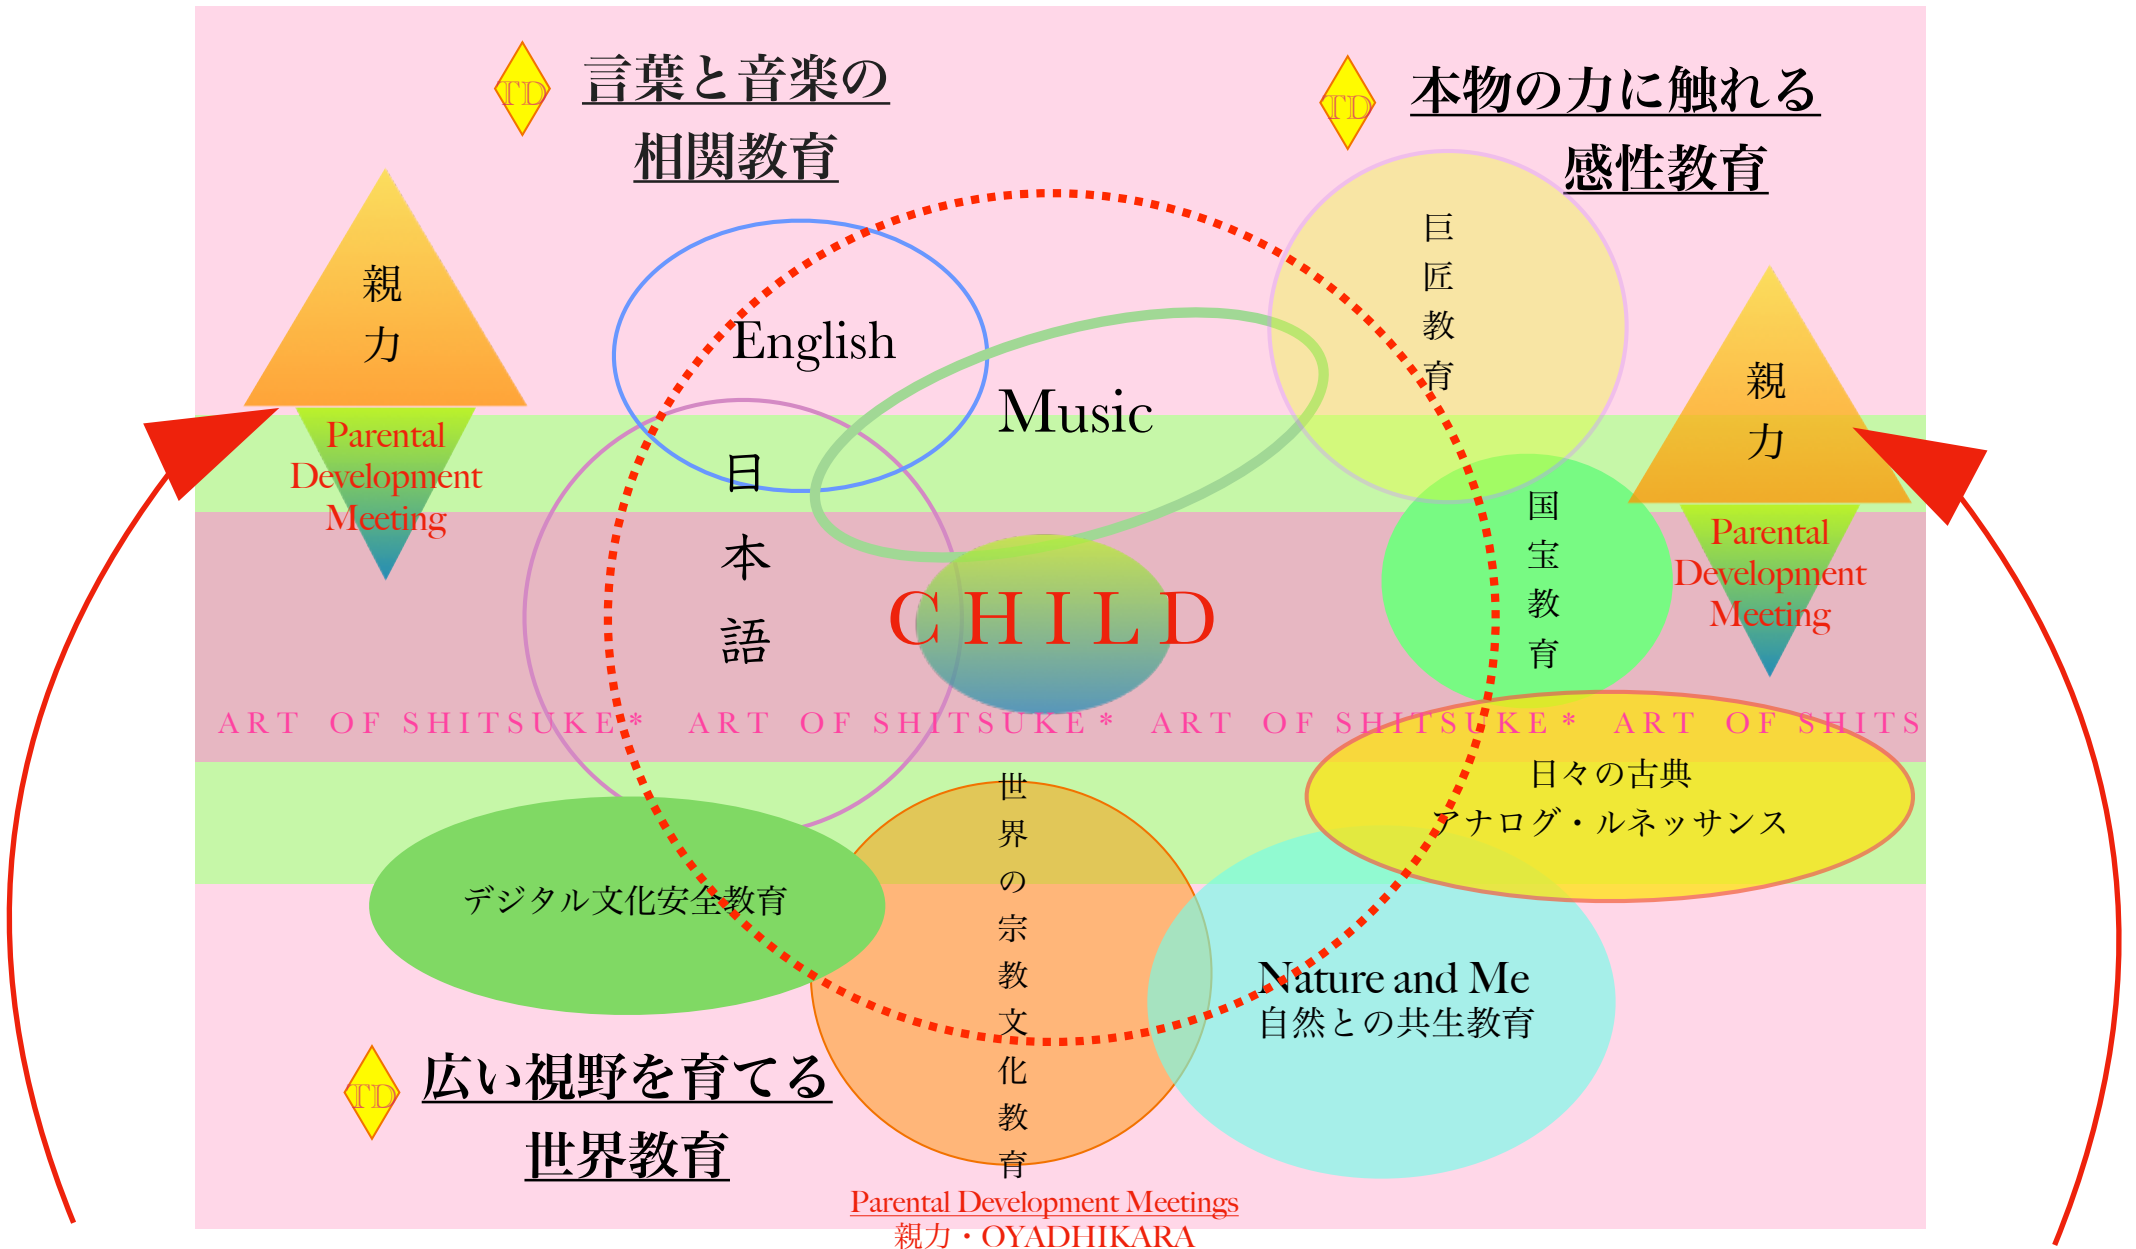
TD 言葉と音楽の相関教育

TD 本物の力に触れる感性教育

親力

Parental Development Meeting

English

Music

日本語

巨匠教育

親力

Parental Development Meeting

国宝教育

CHILD

ART OF SHITSUKE＊ ART OF SHITSUKE＊ ART OF SHITSUKE＊ ART OF SHITS

日々の古典
アナログ・ルネッサンス

世界の宗教文化教育

デジタル文化安全教育

Nature and Me
自然との共生教育

TD 広い視野を育てる世界教育

Parental Development Meetings
親力・OYADHIKARA